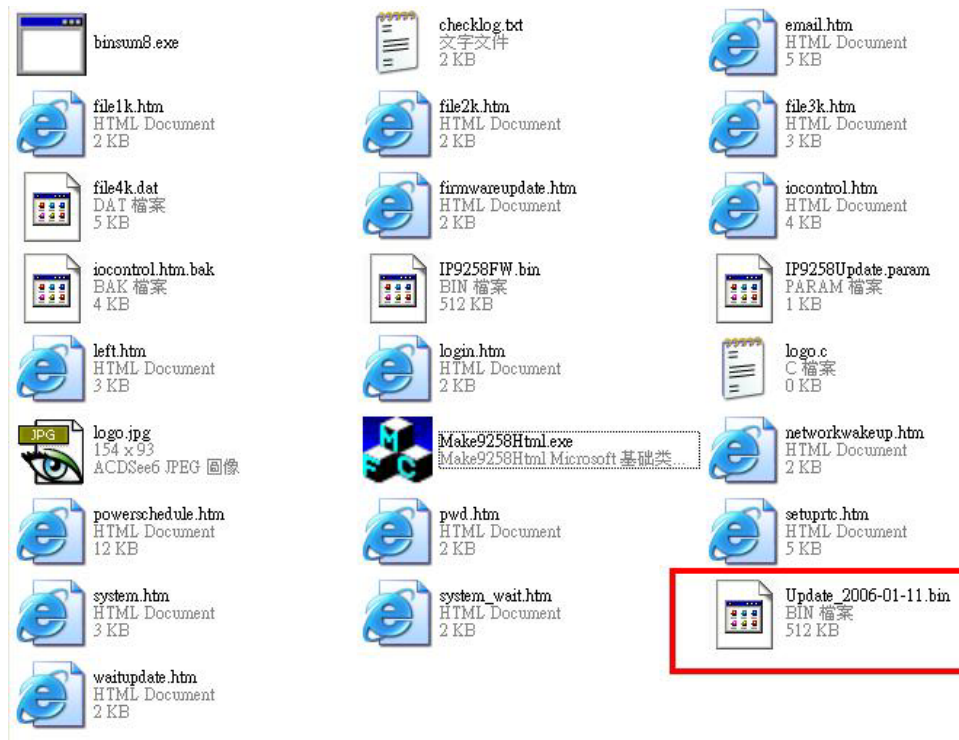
binsum8.exe

checklog.txt
文字文件
2 KB

email.htm
HTML Document
5 KB

file1k.htm
HTML Document
2 KB

file2k.htm
HTML Document
2 KB

file3k.htm
HTML Document
3 KB

file4k.dat
DAT 檔案
5 KB

firmwareupdate.htm
HTML Document
2 KB

iocontrol.htm
HTML Document
4 KB

iocontrol.htm.bak
BAK 檔案
4 KB

IP9258FW.bin
BIN 檔案
512 KB

IP9258Update.param
PARAM 檔案
1 KB

left.htm
HTML Document
3 KB

login.htm
HTML Document
2 KB

logo.c
C 檔案
0 KB

JPG
logo.jpg
154 x 93
ACDSee6 JPEG 圖像

M F C
Make9258Html.exe
Make9258Html Microsoft 基础类...

networkwakeup.htm
HTML Document
2 KB

powerschedule.htm
HTML Document
12 KB

pwd.htm
HTML Document
2 KB

setuprtc.htm
HTML Document
5 KB

system.htm
HTML Document
3 KB

system_wait.htm
HTML Document
2 KB

Update_2006-01-11.bin
BIN 檔案
512 KB

waitupdate.htm
HTML Document
2 KB